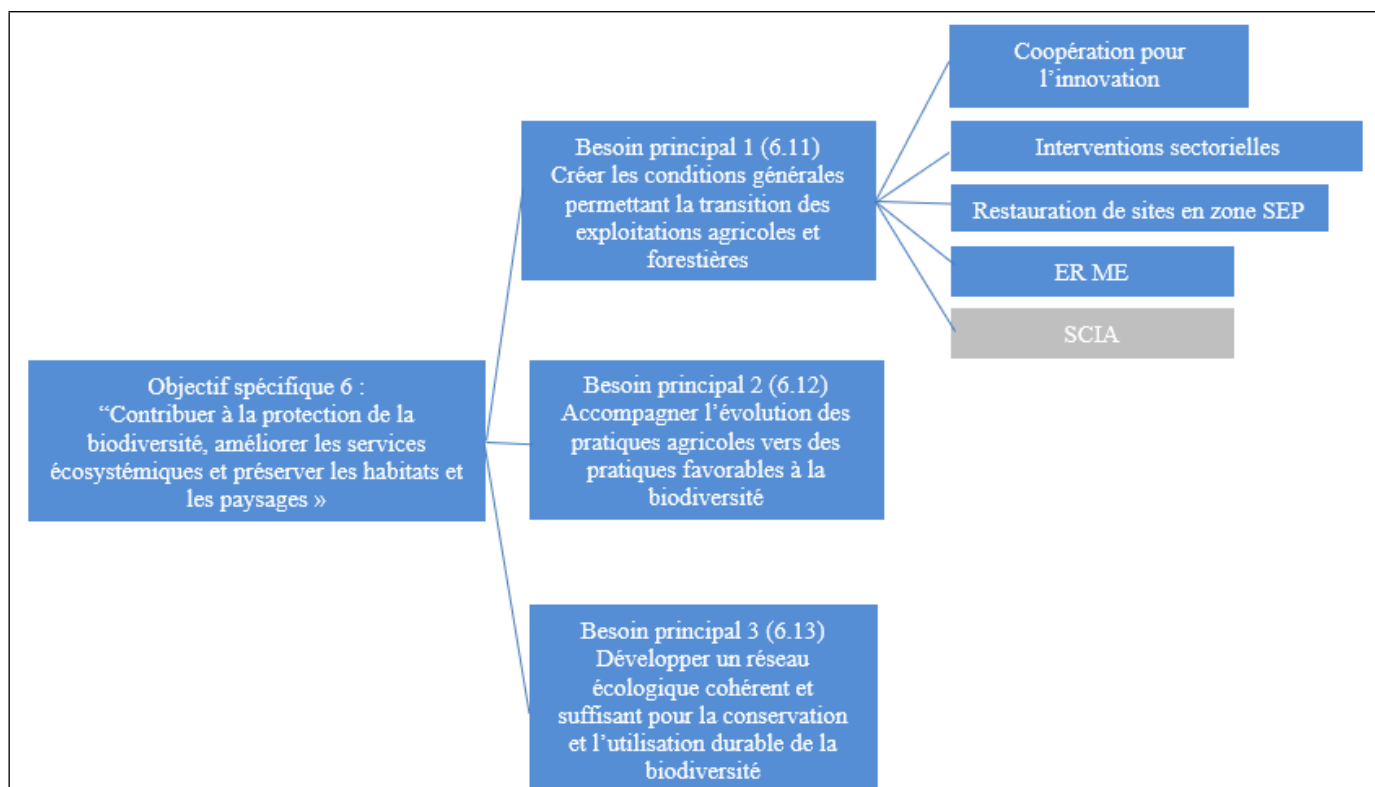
Objectif spécifique 6 :
“Contribuer à la protection de la biodiversité, améliorer les services écosystémiques et préserver les habitats et les paysages »

Besoin principal 1 (6.11)
Créer les conditions générales permettant la transition des exploitations agricoles et forestières

Coopération pour l’innovation

Interventions sectorielles

Restauration de sites en zone SEP

ER ME

SCIA

Besoin principal 2 (6.12)
Accompagner l’évolution des pratiques agricoles vers des pratiques favorables à la biodiversité

Besoin principal 3 (6.13)
Développer un réseau écologique cohérent et suffisant pour la conservation et l’utilisation durable de la biodiversité